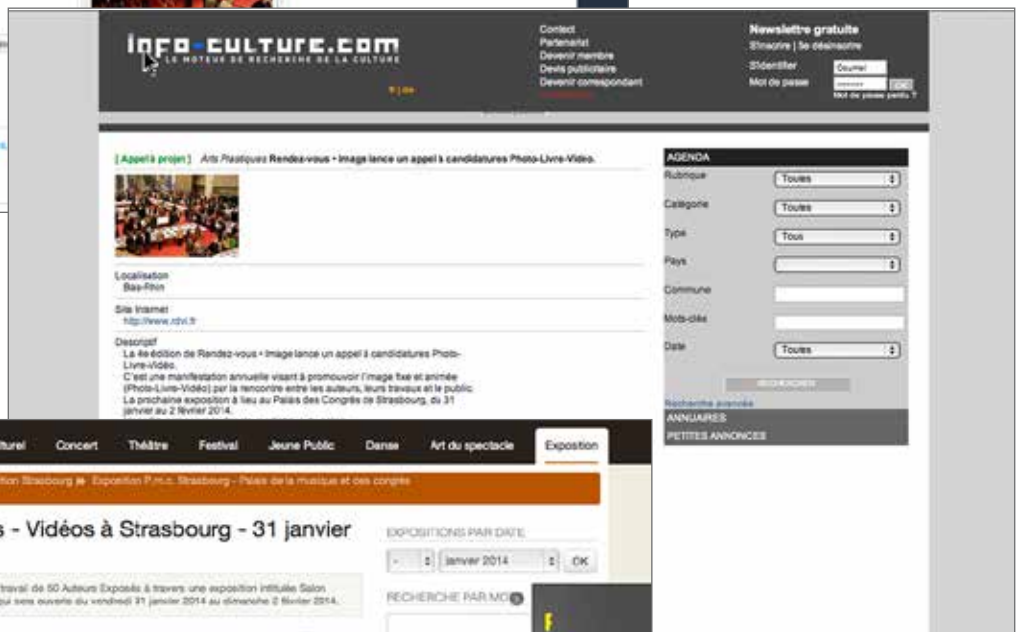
info-culture.com
LE MOTEUR DE RECHERCHE DE LA CULTURE

fr | de

Contact
Partenariat
Devenir membre
Devis publicitaire
Devenir correspondant
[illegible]

Newsletter gratuite
S'inscrire | Se désinscrire
S'identifier
Courriel
Mot de passe
OK
Mot de passe perdu ?

[ Appel à projet ] Arts Plastiques Rendez-vous • Image lance un appel à candidatures Photo-Livre-Vidéo.

Localisation
Bas-Rhin

Site Internet
http://www.rdvi.fr

Descriptif
La 4e édition de Rendez-vous • Image lance un appel à candidatures Photo-Livre-Vidéo.
C'est une manifestation annuelle visant à promouvoir l'image fixe et animée (Photo-Livre-Vidéo) par la rencontre entre les auteurs, leurs travaux et le public.
La prochaine exposition à lieu au Palais des Congrès de Strasbourg, du 31 janvier au 2 février 2014.

AGENDA
Rubrique Toutes
Catégorie Toutes
Type Tous
Pays
Commune
Mots-clés
Date Toutes
RECHERCHER
Recherche avancée
ANNUAIRES
PETITES ANNONCES

turel Concert Théâtre Festival Jeune Public Danse Art du spectacle Exposition

tion Strasbourg » Exposition P.m.c. Strasbourg - Palais de la musique et des congrès

s - Vidéos à Strasbourg - 31 janvier

EXPOSITIONS PAR DATE
- janvier 2014 OK

travail de 50 Auteurs Exposés à travers une exposition intitulée Salon qui sera ouverte du vendredi 31 janvier 2014 au dimanche 2 février 2014.

RECHERCHE PAR MO